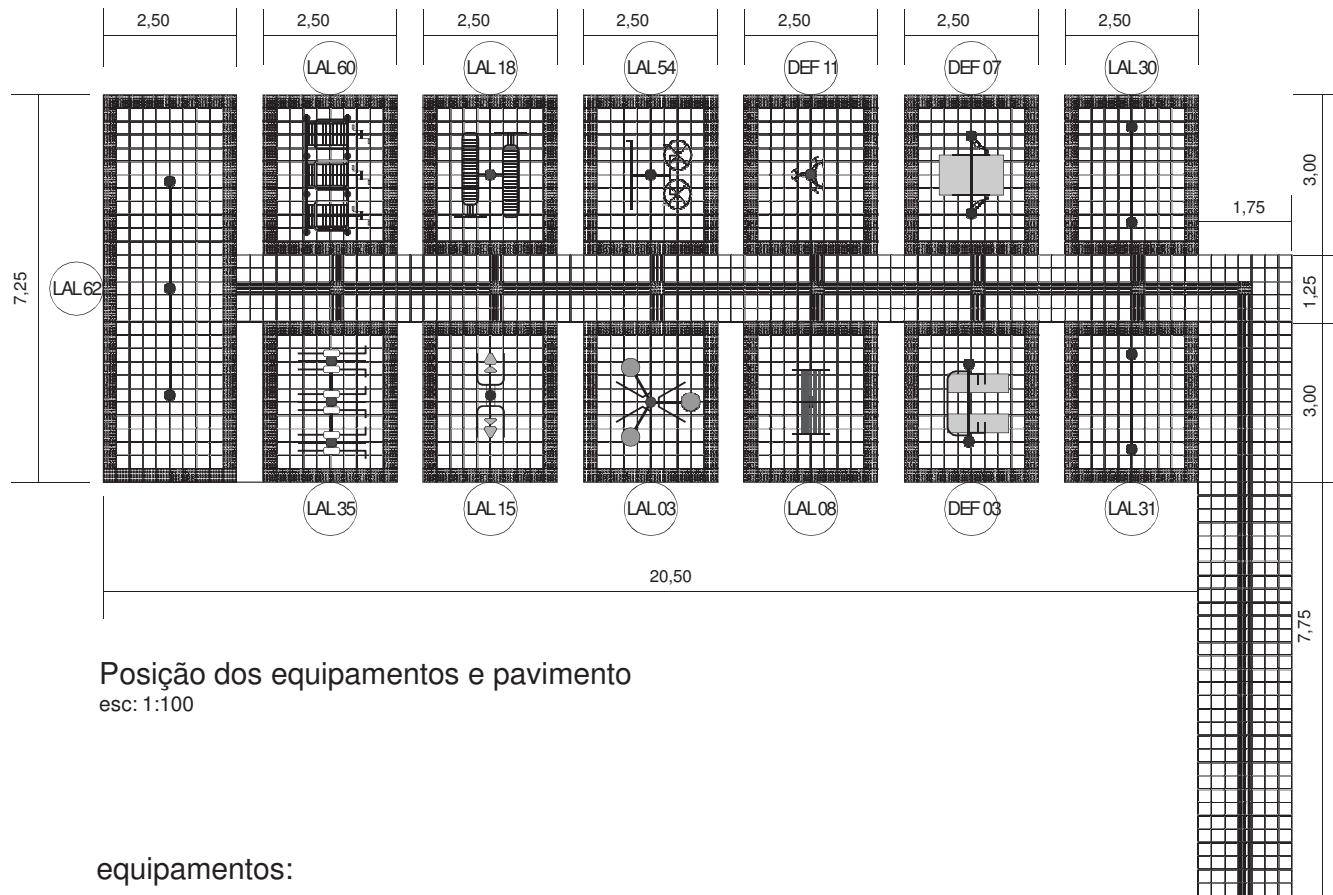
2,50 2,50 2,50 2,50 2,50 2,50 2,50

LAL 60 LAL 18 LAL 54 DEF 11 DEF 07 LAL 30

7,25

LAL 62

3,00

1,75

1,25

3,00

LAL 35 LAL 15 LAL 03 LAL 08 DEF 03 LAL 31

20,50

7,75

Posição dos equipamentos e pavimento
esc: 1:100

equipamentos: